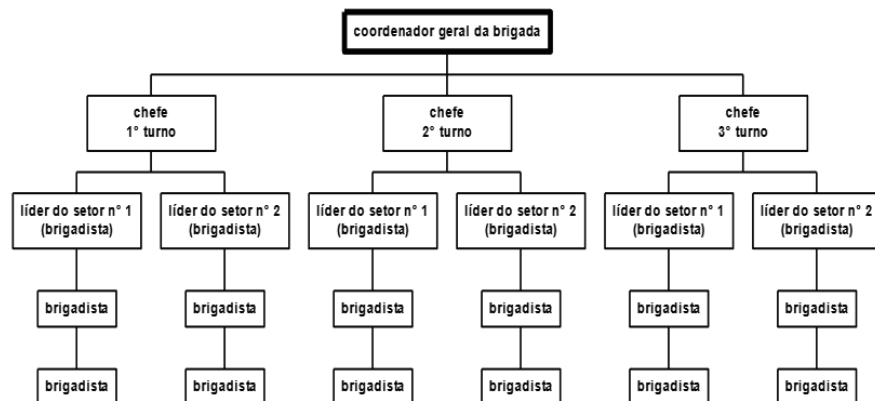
coordenador geral da brigada

chefe
1° turno

chefe
2° turno

chefe
3° turno

líder do setor n° 1
(brigadista)

líder do setor n° 2
(brigadista)

líder do setor n° 1
(brigadista)

líder do setor n° 2
(brigadista)

líder do setor n° 1
(brigadista)

líder do setor n° 2
(brigadista)

brigadista

brigadista

brigadista

brigadista

brigadista

brigadista

brigadista

brigadista

brigadista

brigadista

brigadista

brigadista